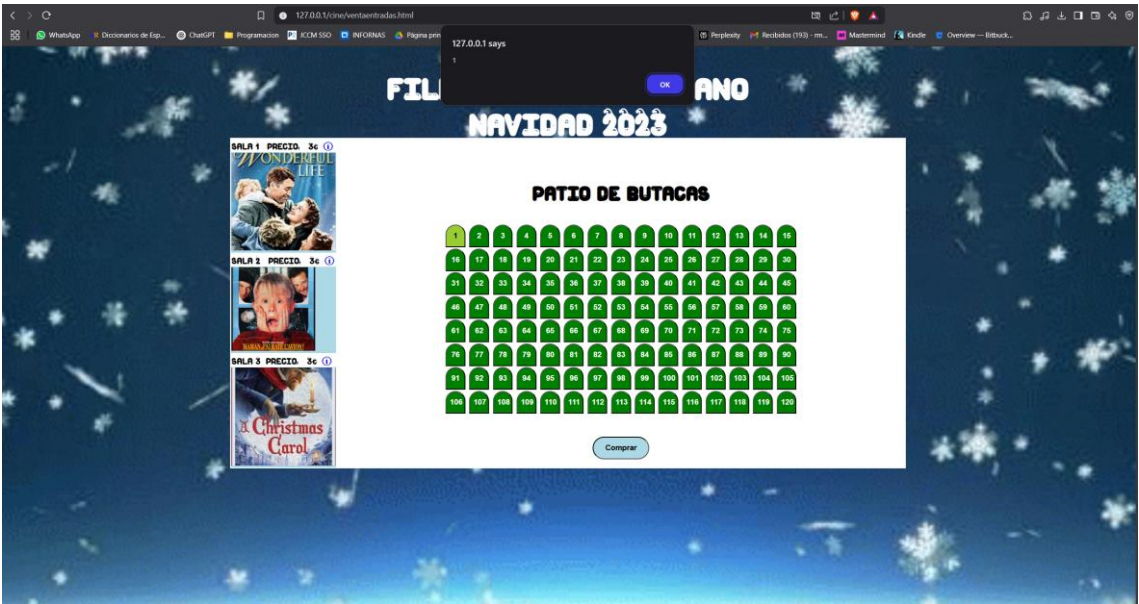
127.0.0.1/cine/ventaentradas.html

WhatsApp Diccionarios de Esp... ChatGPT Programacion ICCM SSO INFORNAS Página prin Perplexity Recibidos (193) - rm... Mastermind Kindle Overview — Bitbuck...

127.0.0.1 says
1
OK

FIL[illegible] ANO
NAVIDAD 2023

SALA 1 PRECIO: 3€
WONDERFUL LIFE

SALA 2 PRECIO: 3€

SALA 3 PRECIO: 3€
A Christmas Carol

PATIO DE BUTACAS

| 1 | 2 | 3 | 4 | 5 | 6 | 7 | 8 | 9 | 10 | 11 | 12 | 13 | 14 | 15 |
|---|---|---|---|---|---|---|---|---|---|---|---|---|---|---|
| 16 | 17 | 18 | 19 | 20 | 21 | 22 | 23 | 24 | 25 | 26 | 27 | 28 | 29 | 30 |
| 31 | 32 | 33 | 34 | 35 | 36 | 37 | 38 | 39 | 40 | 41 | 42 | 43 | 44 | 45 |
| 46 | 47 | 48 | 49 | 50 | 51 | 52 | 53 | 54 | 55 | 56 | 57 | 58 | 59 | 60 |
| 61 | 62 | 63 | 64 | 65 | 66 | 67 | 68 | 69 | 70 | 71 | 72 | 73 | 74 | 75 |
| 76 | 77 | 78 | 79 | 80 | 81 | 82 | 83 | 84 | 85 | 86 | 87 | 88 | 89 | 90 |
| 91 | 92 | 93 | 94 | 95 | 96 | 97 | 98 | 99 | 100 | 101 | 102 | 103 | 104 | 105 |
| 106 | 107 | 108 | 109 | 110 | 111 | 112 | 113 | 114 | 115 | 116 | 117 | 118 | 119 | 120 |

Comprar